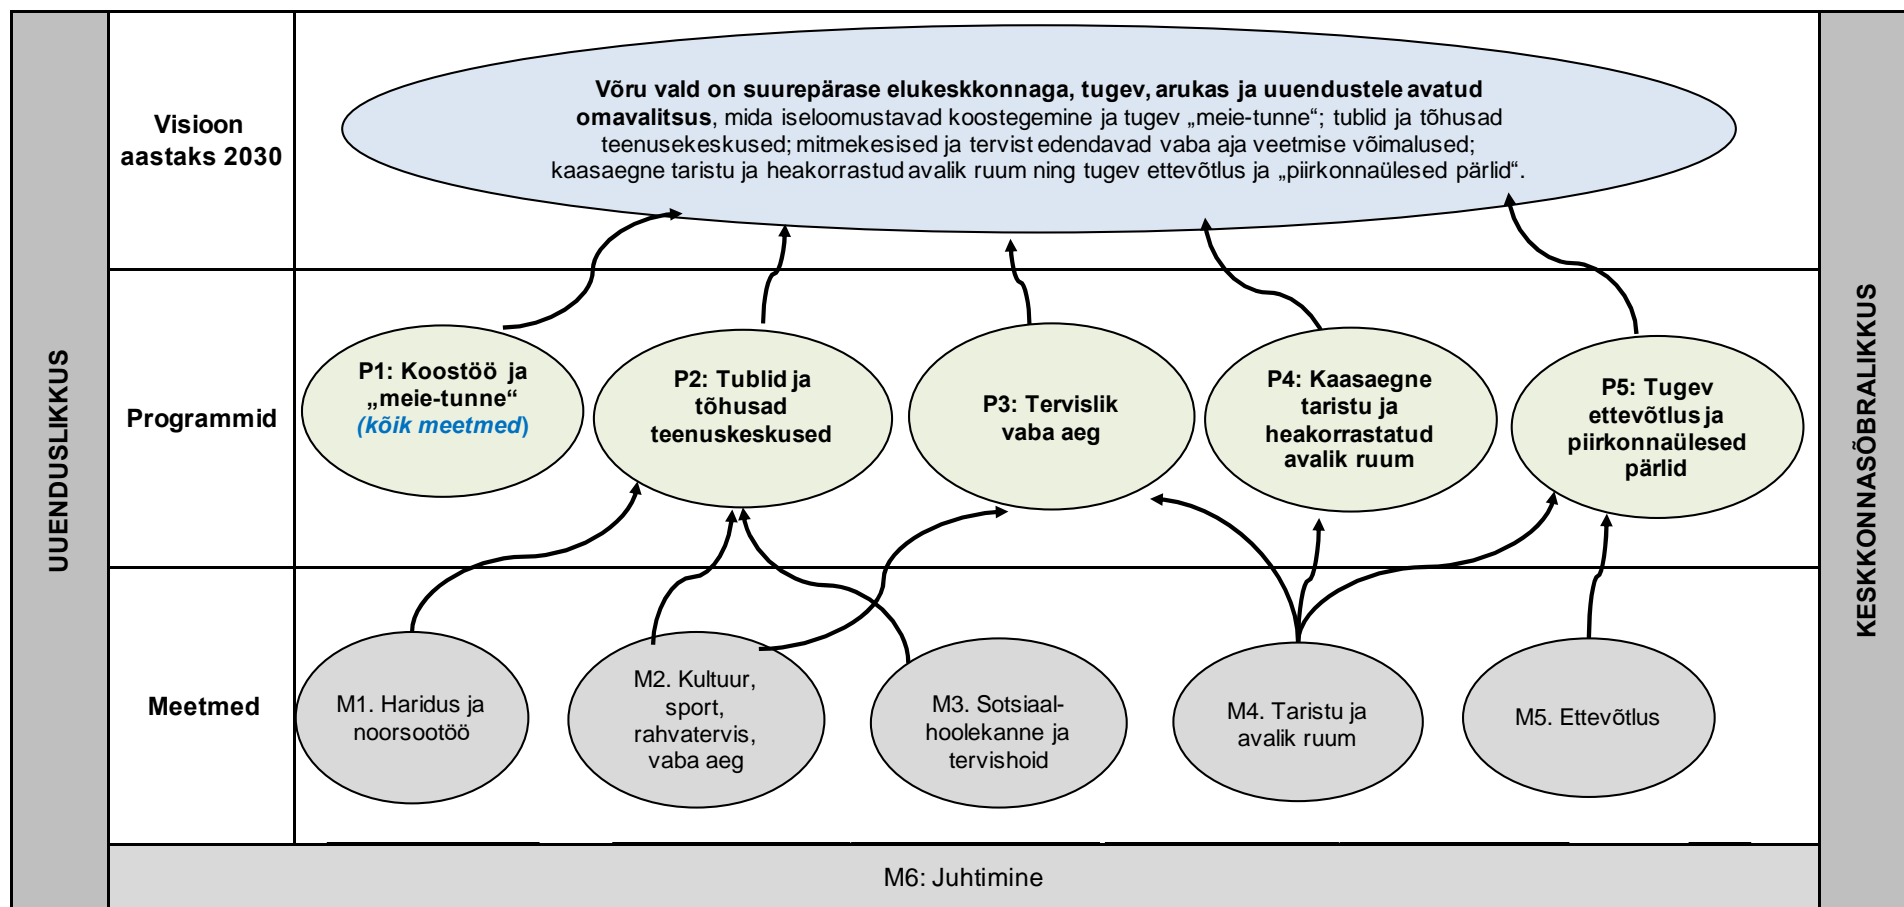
UUENDUSLIKKUS

Visioon aastaks 2030

Võru vald on suurepärase elukeskkonnaga, tugev, arukas ja uuendustele avatud omavalitsus, mida iseloomustavad koostegemine ja tugev „meie-tunne“; tublid ja tõhusad teenusekeskused; mitmekesised ja tervist edendavad vaba aja veetmise võimalused; kaasaegne taristu ja heakorrastud avalik ruum ning tugev ettevõtlus ja „piirkonnaülesed pärlid“.

Programmid

P1: Koostöö ja „meie-tunne“ (kõik meetmed)

P2: Tublid ja tõhusad teenuskeskused

P3: Tervislik vaba aeg

P4: Kaasaegne taristu ja heakorrastatud avalik ruum

P5: Tugev ettevõtlus ja piirkonnaülesed pärlid

Meetmed

M1. Haridus ja noorsootöö

M2. Kultuur, sport, rahvatervis, vaba aeg

M3. Sotsiaalhoolekanne ja tervishoid

M4. Taristu ja avalik ruum

M5. Ettevõtlus

M6: Juhtimine

KESKKONNASÕBRALIKKUS